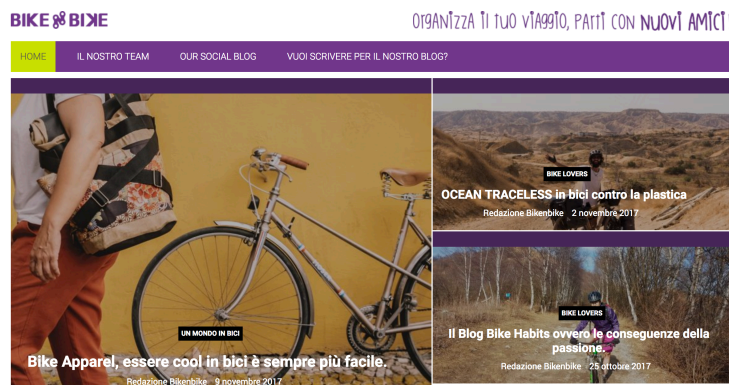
BIKE & BIKE

Organizza il tuo viaggio, parti con nuovi amici

HOME IL NOSTRO TEAM OUR SOCIAL BLOG VUOI SCRIVERE PER IL NOSTRO BLOG?

UN MONDO IN BICI

Bike Apparel, essere cool in bici è sempre più facile.

Redazione Bikenbike 9 novembre 2017

BIKE LOVERS

OCEAN TRACELESS in bici contro la plastica

Redazione Bikenbike 2 novembre 2017

BIKE LOVERS

Il Blog Bike Habits ovvero le conseguenze della passione.

Redazione Bikenbike 25 ottobre 2017